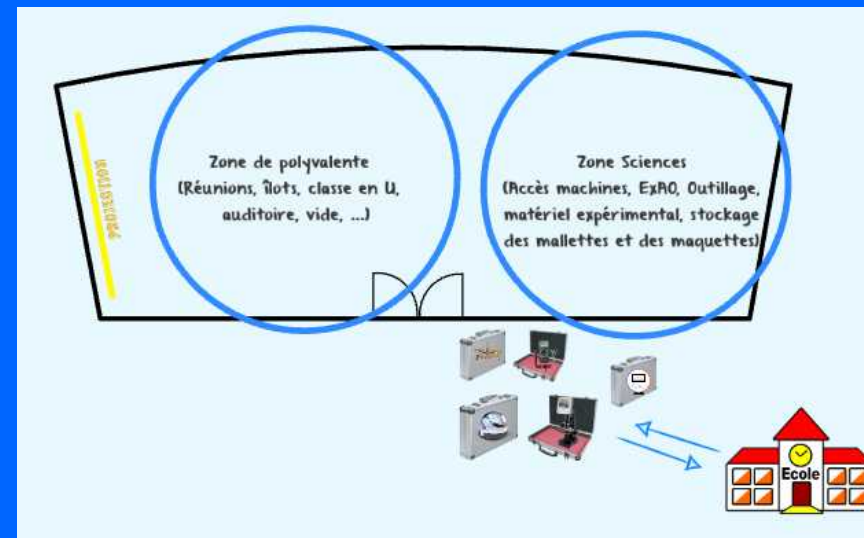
PROJECTION

Zone de polyvalente (Réunions, îlots, classe en U, auditoire, vide, ...)

Zone Sciences (Accès machines, ExAO, Outillage, matériel expérimental, stockage des mallettes et des maquettes)

Ecole